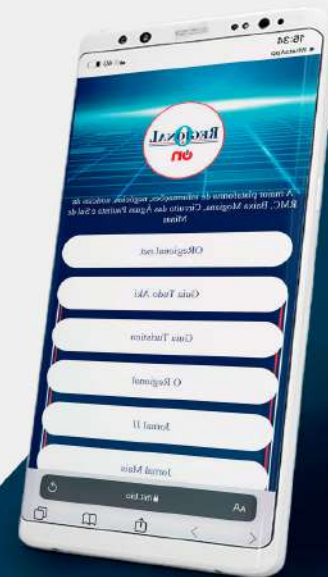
15:34
◂ WhatsApp

O Regional on

A maior plataforma de informações, negócios, notícias da RMC, Baixa Mogiana, Circuito das Águas Paulista e Sul de Minas

ORegional.net

Guia Tudo Aki

Guia Turístico

O Regional

Jornal JJ

Jornal Mais

AA

linktr.ee